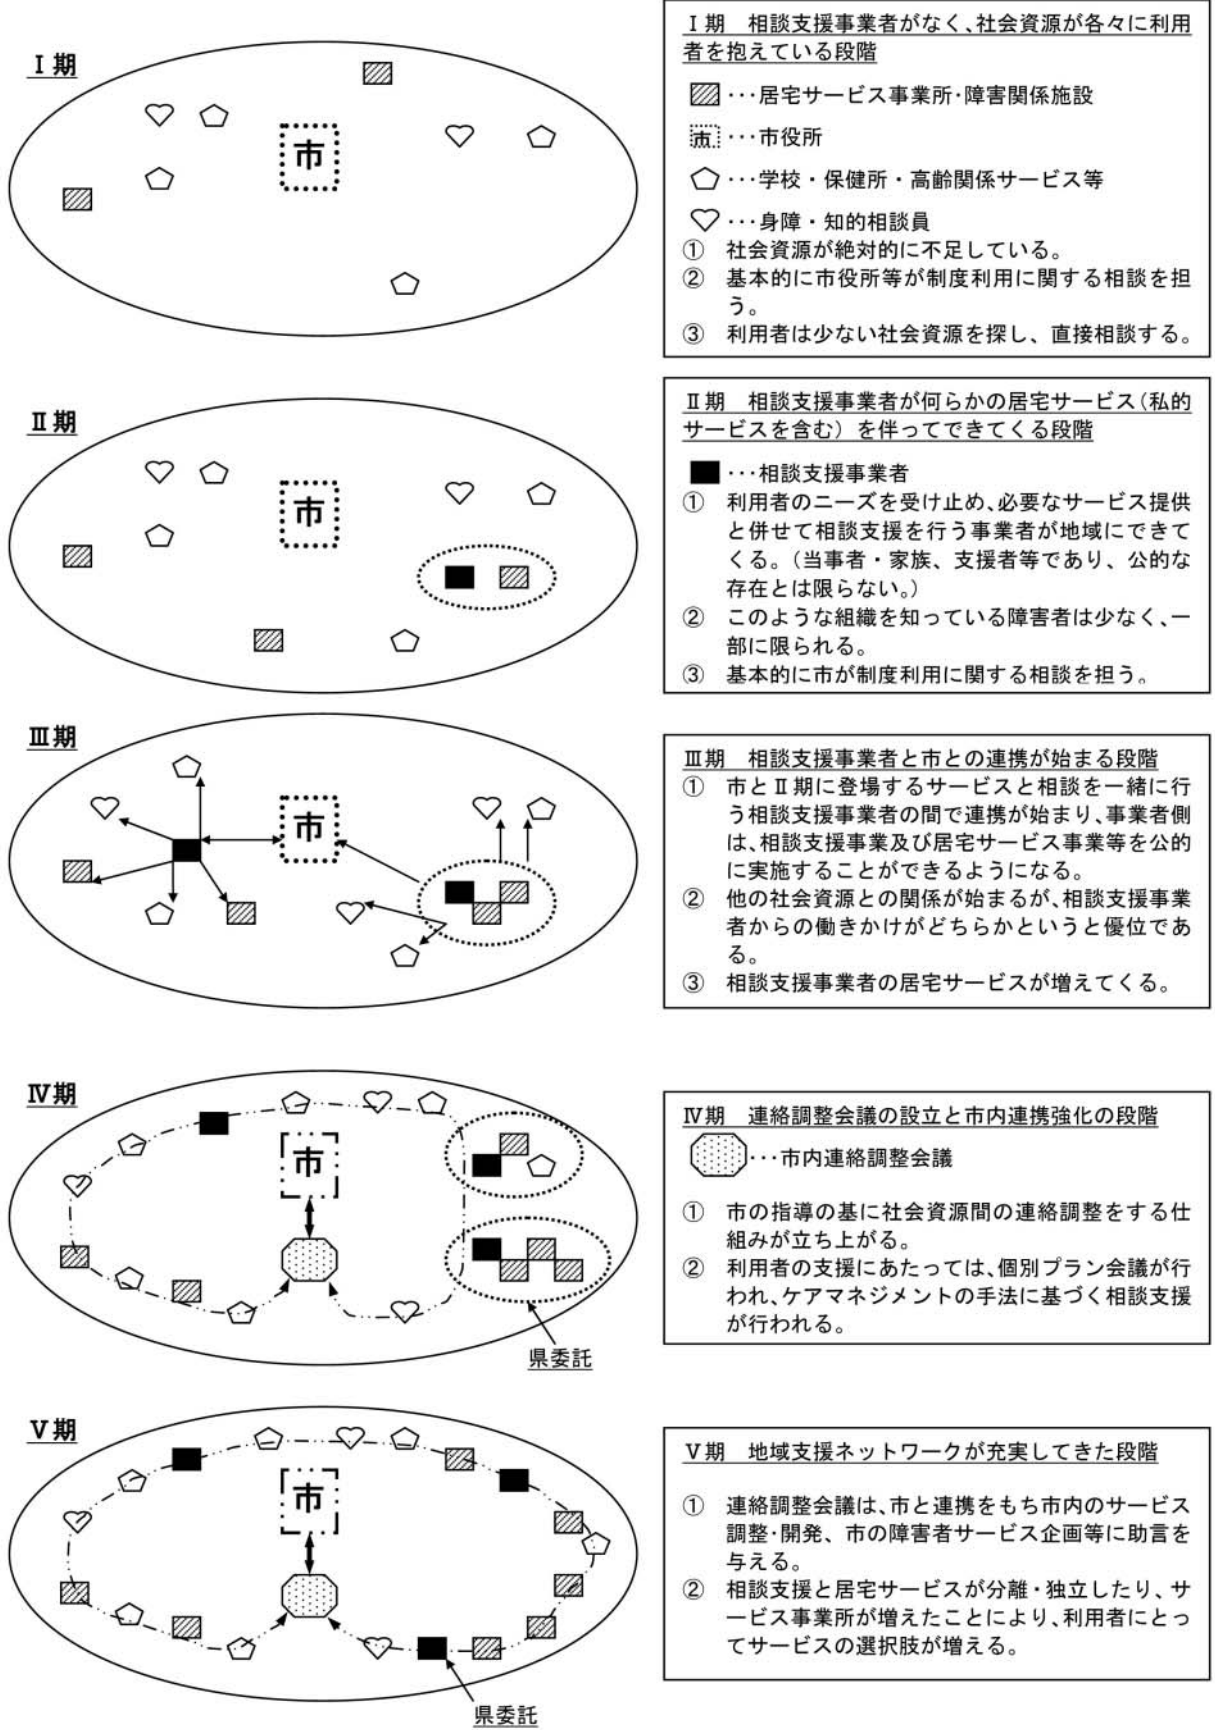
Ⅰ期

市

Ⅰ期　相談支援事業者がなく、社会資源が各々に利用者を抱えている段階

…居宅サービス事業所･障害関係施設

市…市役所

…学校・保健所・高齢関係サービス等

…身障・知的相談員

① 社会資源が絶対的に不足している。
② 基本的に市役所等が制度利用に関する相談を担う。
③ 利用者は少ない社会資源を探し、直接相談する。

Ⅱ期

市

Ⅱ期　相談支援事業者が何らかの居宅サービス（私的サービスを含む）を伴ってできてくる段階

…相談支援事業者

① 利用者のニーズを受け止め、必要なサービス提供と併せて相談支援を行う事業者が地域にできてくる。（当事者・家族、支援者等であり、公的な存在とは限らない。）
② このような組織を知っている障害者は少なく、一部に限られる。
③ 基本的に市が制度利用に関する相談を担う。

Ⅲ期

市

Ⅲ期　相談支援事業者と市との連携が始まる段階
① 市とⅡ期に登場するサービスと相談を一緒に行う相談支援事業者の間で連携が始まり、事業者側は、相談支援事業及び居宅サービス事業等を公的に実施することができるようになる。
② 他の社会資源との関係が始まるが、相談支援事業者からの働きかけがどちらかというと優位である。
③ 相談支援事業者の居宅サービスが増えてくる。

Ⅳ期

市

県委託

Ⅳ期　連絡調整会議の設立と市内連携強化の段階

…市内連絡調整会議

① 市の指導の基に社会資源間の連絡調整をする仕組みが立ち上がる。
② 利用者の支援にあたっては、個別プラン会議が行われ、ケアマネジメントの手法に基づく相談支援が行われる。

Ⅴ期

市

県委託

Ⅴ期　地域支援ネットワークが充実してきた段階

① 連絡調整会議は、市と連携をもち市内のサービス調整･開発、市の障害者サービス企画等に助言を与える。
② 相談支援と居宅サービスが分離・独立したり、サービス事業所が増えたことにより、利用者にとってサービスの選択肢が増える。